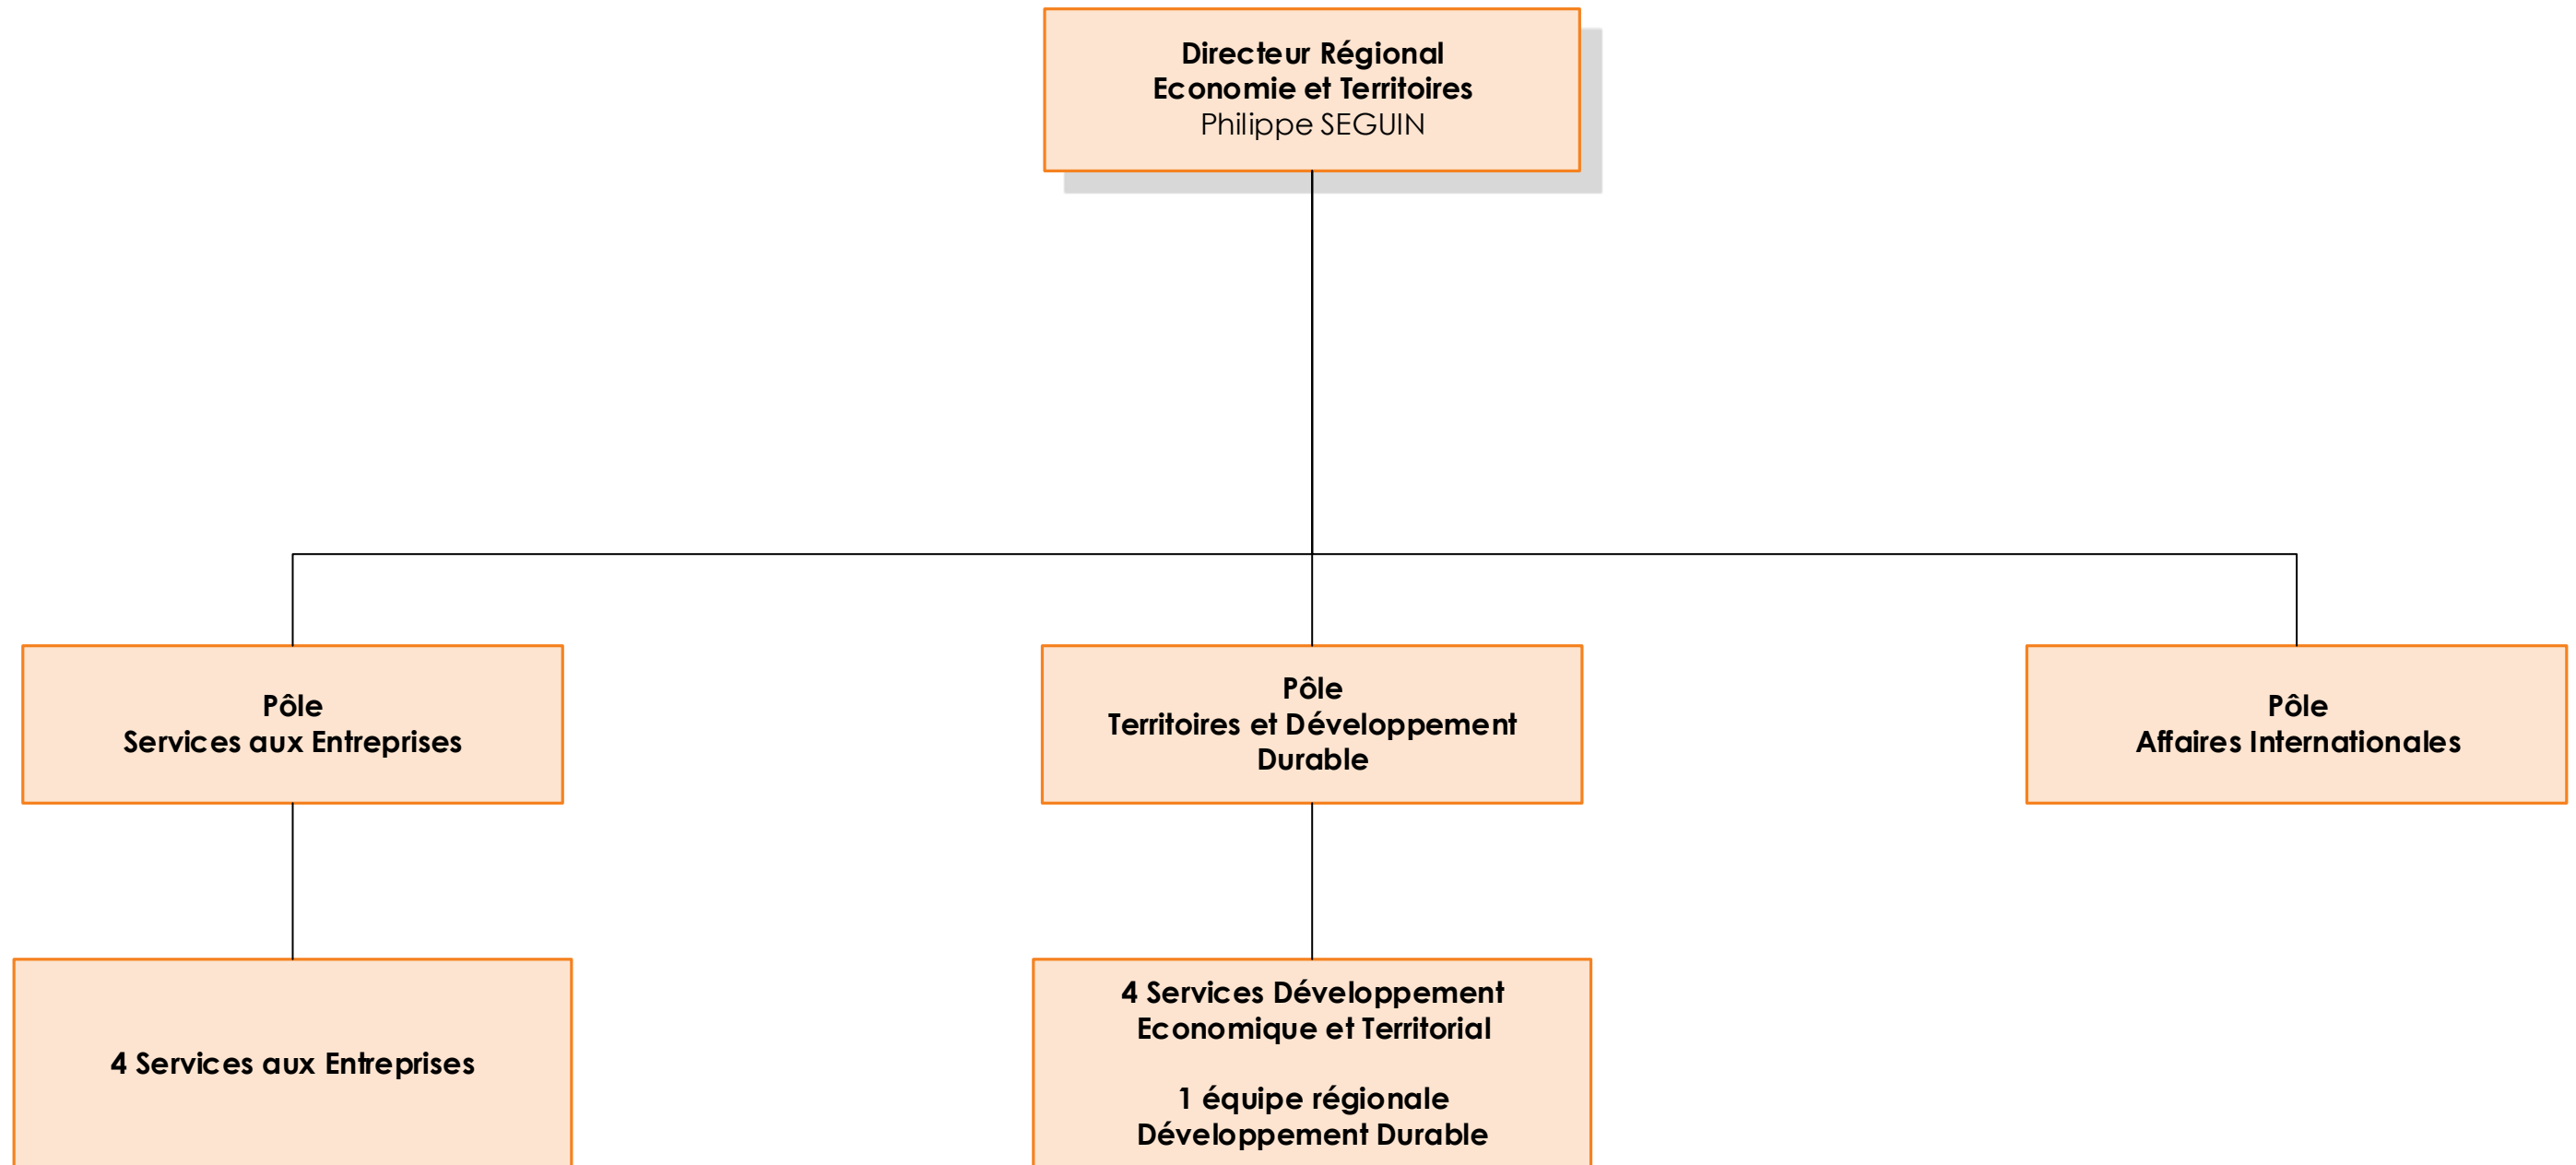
Directeur Régional
Economie et Territoires
Philippe SEGUIN

Pôle
Services aux Entreprises

Pôle
Territoires et Développement Durable

Pôle
Affaires Internationales

4 Services aux Entreprises

4 Services Développement Economique et Territorial

1 équipe régionale
Développement Durable